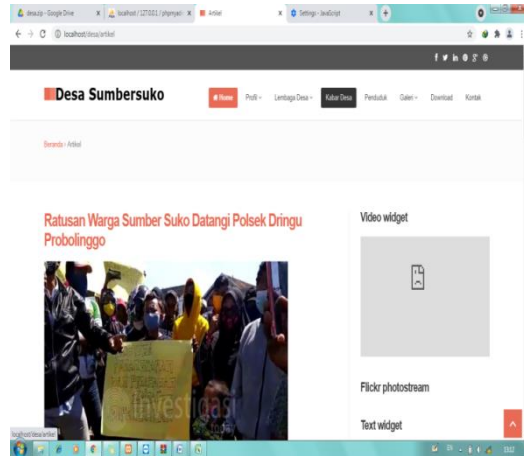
desa.zip - Google Drive
localhost / 127.0.0.1 / phpmyad
Artikel
Settings - JavaScript
localhost/desa/artikel

Desa Sumbersuko

Home
Profil
Lembaga Desa
Kabar Desa
Penduduk
Galeri
Download
Kontak

Beranda / Artikel

Ratusan Warga Sumber Suko Datangi Polsek Dringu Probolinggo

Investigasi

Video widget

Flickr photostream

Text widget

localhost/desa/artikel